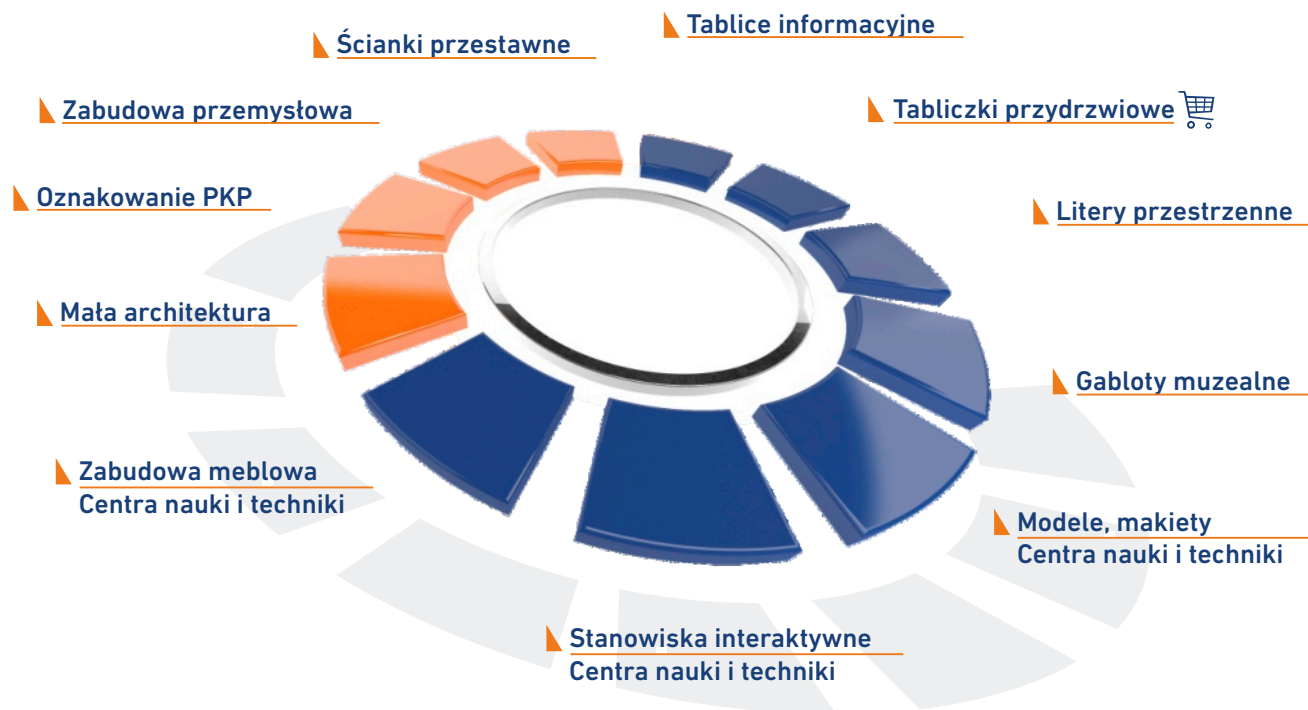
Tablice informacyjne

Ścianki przestawne

Zabudowa przemysłowa

Tabliczki przydrzwiowe

Oznakowanie PKP

Litery przestrzenne

Mała architektura

Gabloty muzealne

Zabudowa meblowa
Centra nauki i techniki

Modele, makiety
Centra nauki i techniki

Stanowiska interaktywne
Centra nauki i techniki